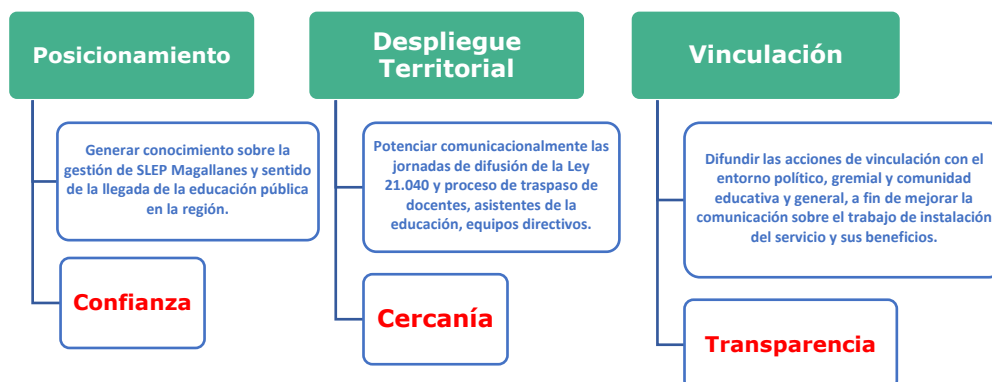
Posicionamiento

Generar conocimiento sobre la gestión de SLEP Magallanes y sentido de la llegada de la educación pública en la región.

Confianza

Despliegue Territorial

Potenciar comunicacionalmente las jornadas de difusión de la Ley 21.040 y proceso de traspaso de docentes, asistentes de la educación, equipos directivos.

Cercanía

Vinculación

Difundir las acciones de vinculación con el entorno político, gremial y comunidad educativa y general, a fin de mejorar la comunicación sobre el trabajo de instalación del servicio y sus beneficios.

Transparencia